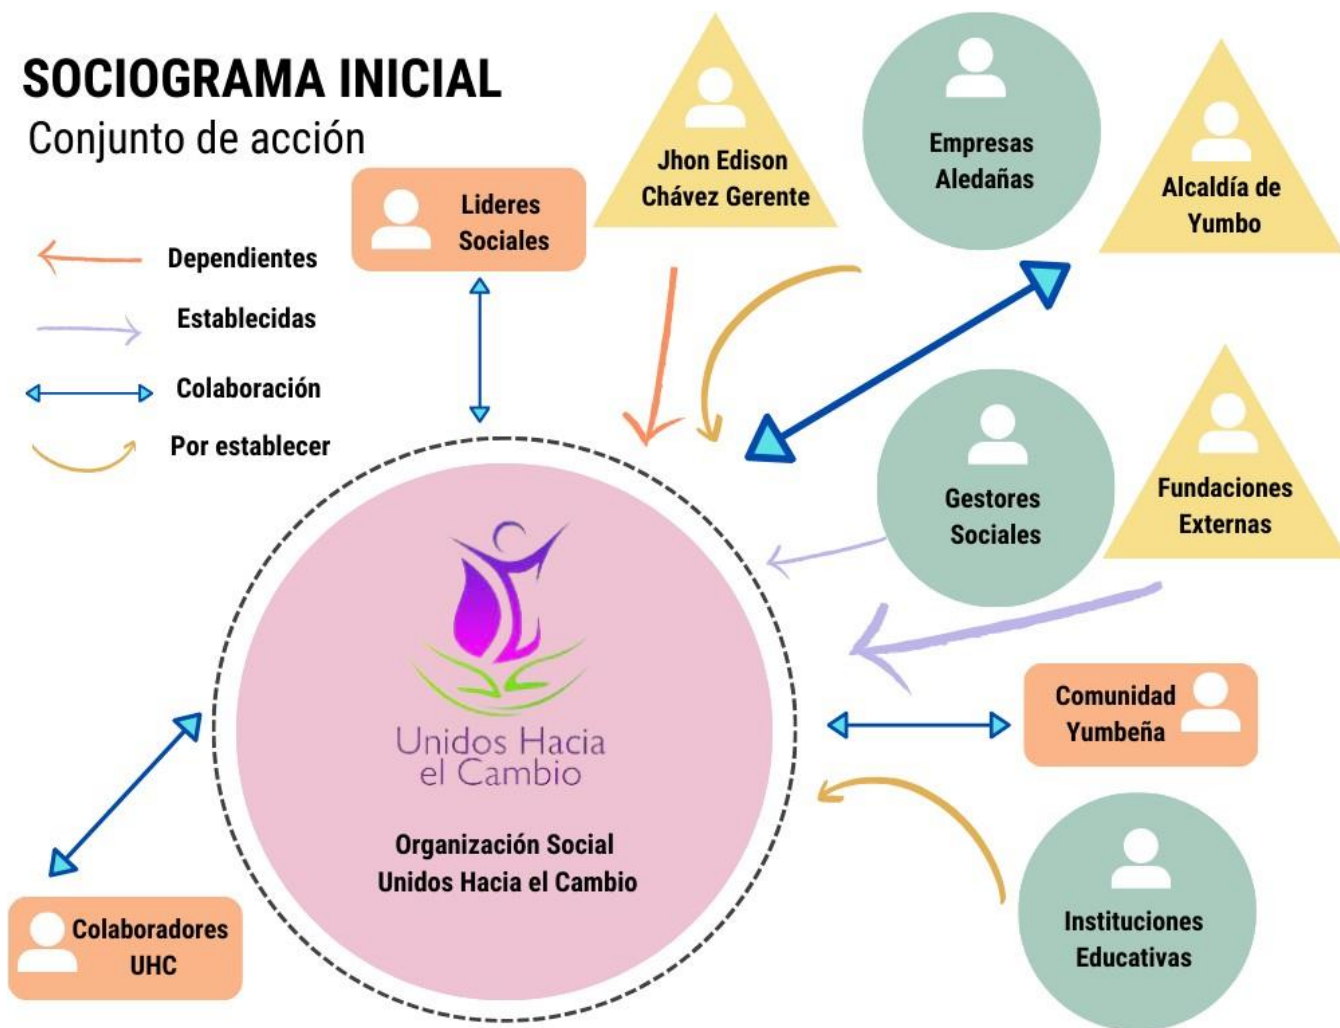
SOCIOGRAMA INICIAL
Conjunto de acción

Dependientes
Establecidas
Colaboración
Por establecer

Lideres Sociales

Jhon Edison Chávez Gerente

Empresas Aledañas

Alcaldía de Yumbo

Gestores Sociales

Fundaciones Externas

Unidos Hacia el Cambio

Organización Social Unidos Hacia el Cambio

Comunidad Yumbeña

Instituciones Educativas

Colaboradores UHC